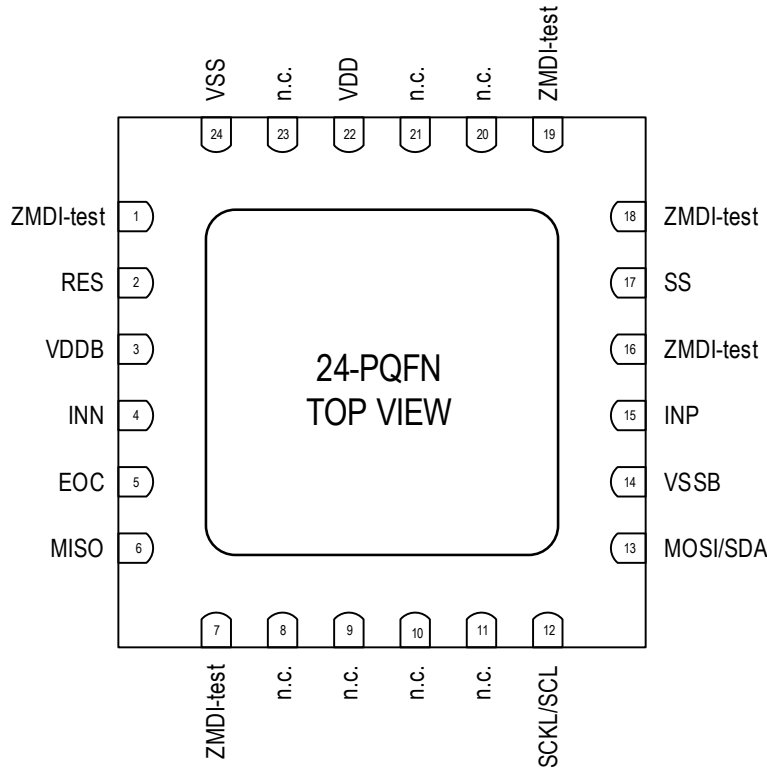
VSS
24
n.c.
23
VDD
22
n.c.
21
n.c.
20
ZMDI-test
19

ZMDI-test
1
RES
2
VDDB
3
INN
4
EOC
5
MISO
6

24-PQFN
TOP VIEW

18
ZMDI-test
17
SS
16
ZMDI-test
15
INP
14
VSSB
13
MOSI/SDA

7
ZMDI-test
8
n.c.
9
n.c.
10
n.c.
11
n.c.
12
SCKL/SCL